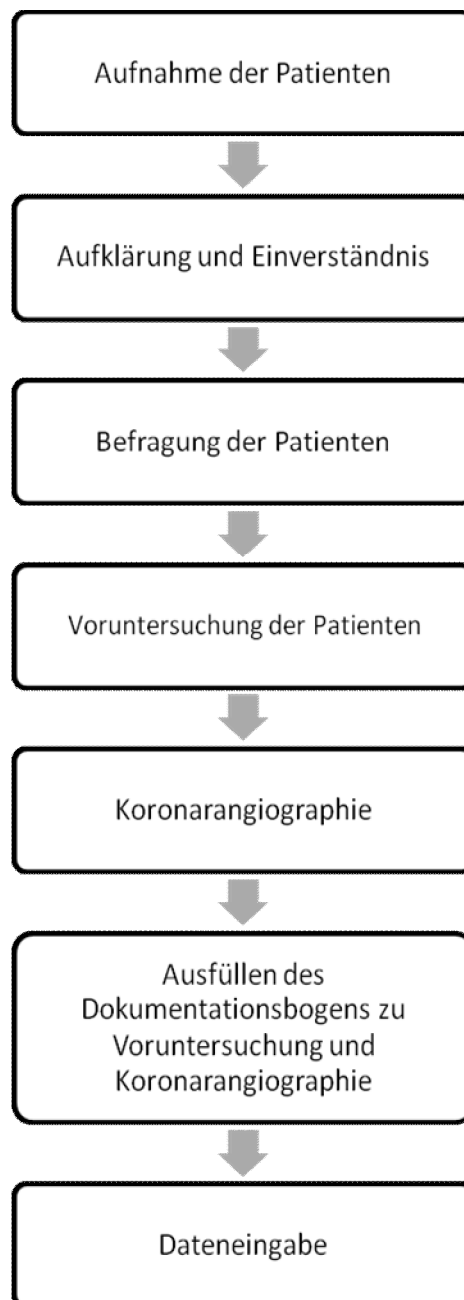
Aufnahme der Patienten

Aufklärung und Einverständnis

Befragung der Patienten

Voruntersuchung der Patienten

Koronarangiographie

Ausfüllen des Dokumentationsbogens zu Voruntersuchung und Koronarangiographie

Dateneingabe